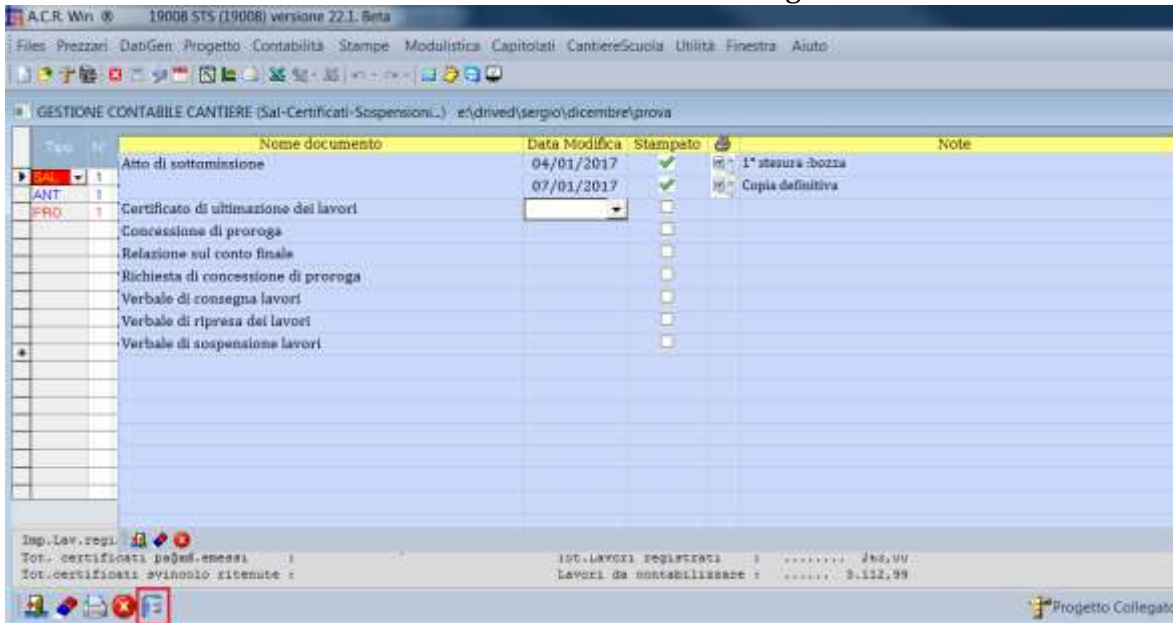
A.C.R. Win ® 19008 STS (19008) versione 22.1. Beta

Files Prezzari DatiGen Progetto Contabilità Stampe Modulistica Capitolati CantiereScuola Utilità Finestra Aiuto

GESTIONE CONTABILE CANTIERE (Sal-Certificati-Sospensioni...) e:\drived\sergio\dicembre\prova

| Tipo | N° | Nome documento | Data Modifica | Stampato | | Note |
|---|---|---|---|---|---|---|
| SAL | 1 | Atto di sottomissione | 04/01/2017 | ✔ | | 1° stesura :bozza |
| ANT | 1 | | 07/01/2017 | ✔ | | Copia definitiva |
| PRO | 1 | Certificato di ultimazione dei lavori | | | | |
| | | Concessione di proroga | | | | |
| | | Relazione sul conto finale | | | | |
| | | Richiesta di concessione di proroga | | | | |
| | | Verbale di consegna lavori | | | | |
| | | Verbale di ripresa dei lavori | | | | |
| | | Verbale di sospensione lavori | | | | |

Imp.Lav.regi
Tot. certificati pagati-emessi :
Tot.certificati svincolo ritenute :
Tot.Lavori registrati : ........ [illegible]
Lavori da contabilizzare : ...... 3.112,99

Progetto Collegato